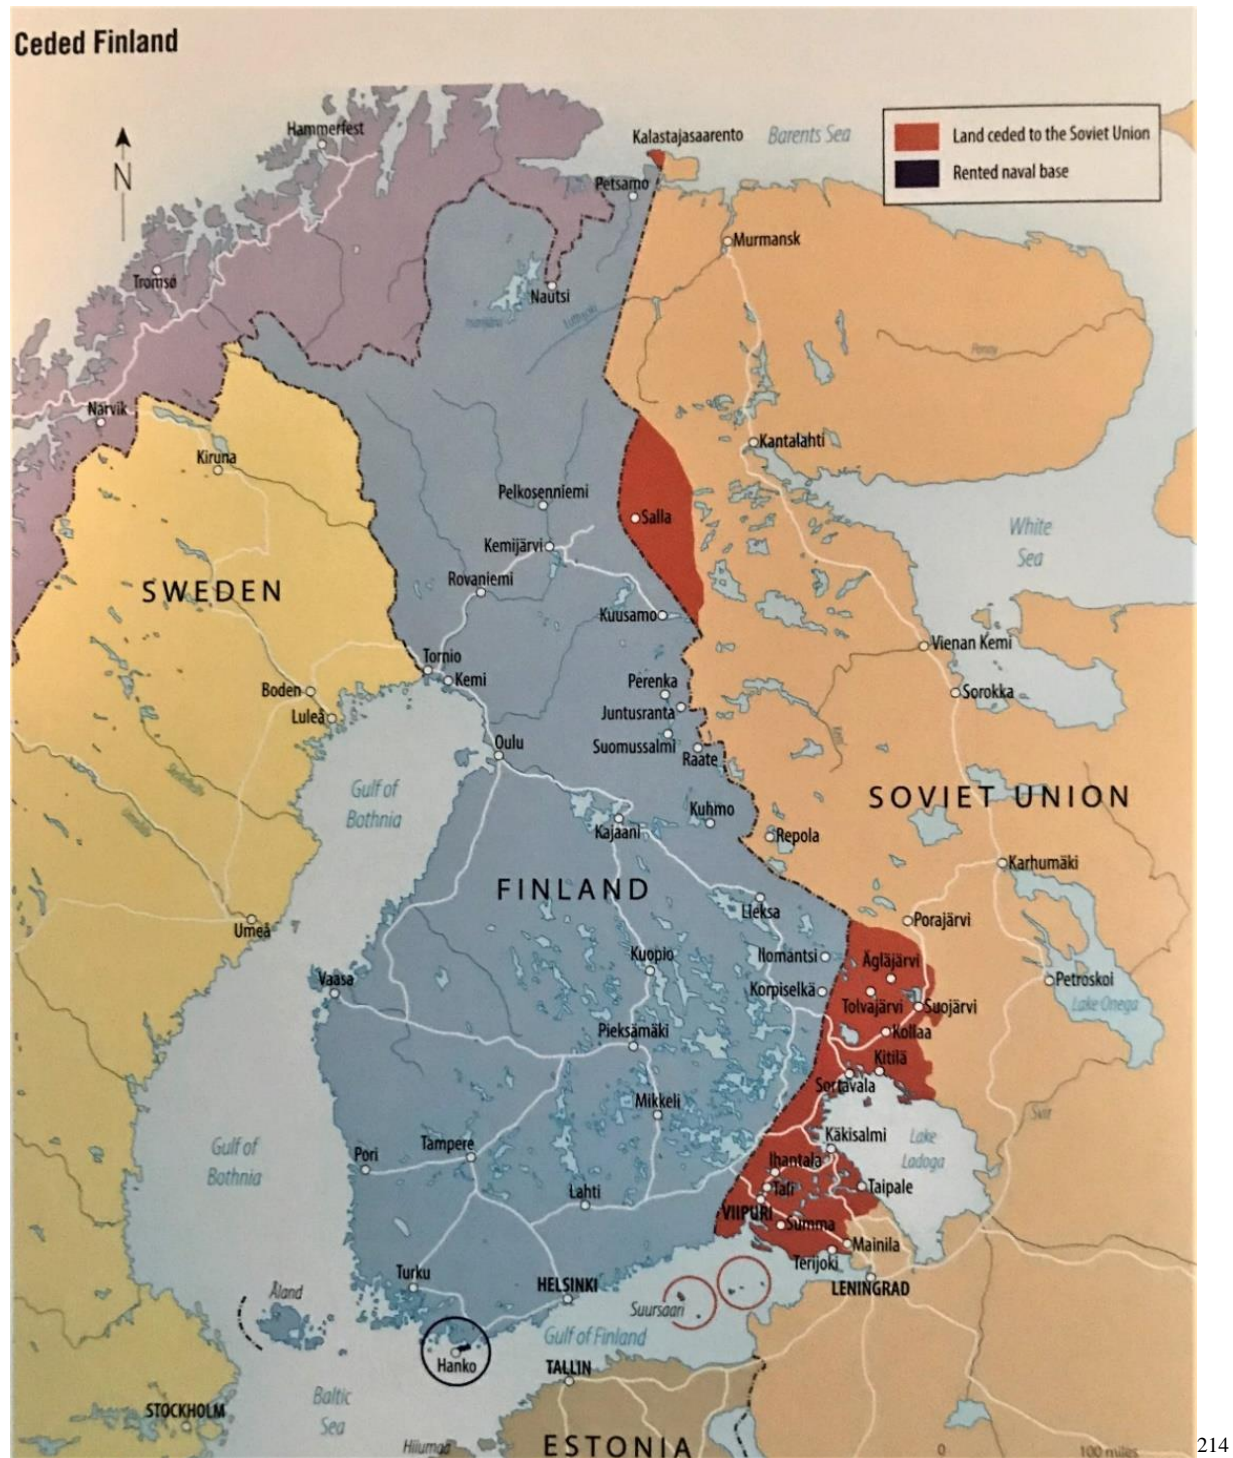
Ceded Finland

Land ceded to the Soviet Union
Rented naval base

N

Hammerfest
Kalastajasaarento
Barents Sea
Petsamo
Murmansk
Tromsø
Nautsi
Narvik
Kantalahti
Kiruna
Pelkosenniemi
Salla
White Sea
Kemijärvi
Rovaniemi
SWEDEN
Kuusamo
Vienan Kemi
Tornio
Kemi
Perenka
Sorokka
Boden
Luleå
Juntusranta
Oulu
Suomussalmi
Raate
Gulf of Bothnia
Kuhmo
SOVIET UNION
Kajaani
Repola
Karhumäki
FINLAND
Lieksa
Porajärvi
Umeå
Ilomantsi
Kuopio
Ägläjärvi
Vaasa
Korpiselkä
Petroskoi
Tolvajärvi
Suojärvi
Lake Onega
Pieksämäki
Kollaa
Kitilä
Sortavala
Mikkeli
Gulf of Bothnia
Käkisalmi
Lake Ladoga
Pori
Tampere
Ihantala
Tali
Taipale
Lahti
VIIPURI
Summa
Mainila
Terijoki
Turku
LENINGRAD
Åland
HELSINKI
Suursaari
Gulf of Finland
Hanko
TALLIN
Baltic Sea
STOCKHOLM
Hiiumaa
ESTONIA
0
100 miles

214